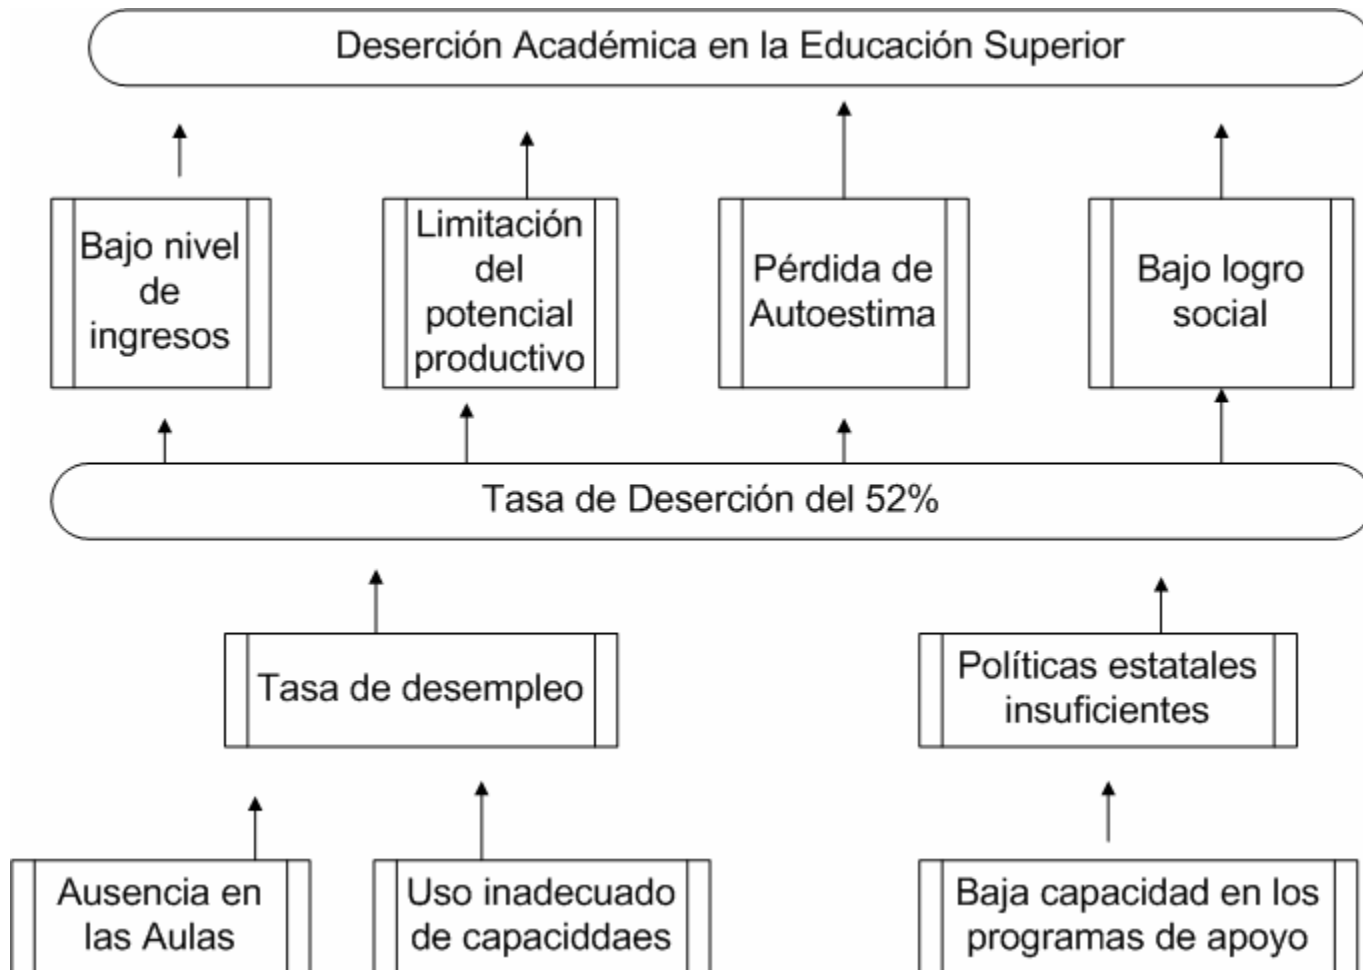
Deserción Académica en la Educación Superior

Bajo nivel de ingresos

Limitación del potencial productivo

Pérdida de Autoestima

Bajo logro social

Tasa de Deserción del 52%

Tasa de desempleo

Políticas estatales insuficientes

Ausencia en las Aulas

Uso inadecuado de capaciddaes

Baja capacidad en los programas de apoyo